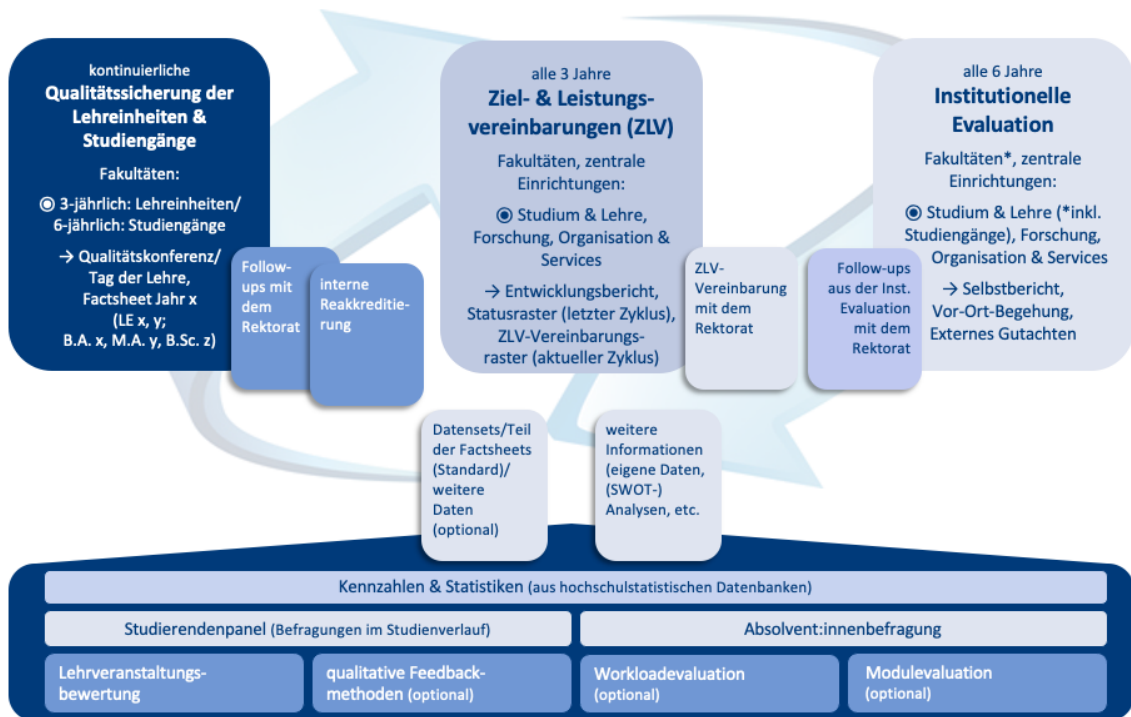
kontinuierliche
Qualitätssicherung der Lehreinheiten & Studiengänge

Fakultäten:

◉ 3-jährlich: Lehreinheiten/ 6-jährlich: Studiengänge

→ Qualitätskonferenz/ Tag der Lehre, Factsheet Jahr x (LE x, y; B.A. x, M.A. y, B.Sc. z)

Follow-ups mit dem Rektorat

interne Reakkreditierung

alle 3 Jahre
Ziel- & Leistungsvereinbarungen (ZLV)

Fakultäten, zentrale Einrichtungen:

◉ Studium & Lehre, Forschung, Organisation & Services

→ Entwicklungsbericht, Statusraster (letzter Zyklus), ZLV-Vereinbarungsraster (aktueller Zyklus)

ZLV-Vereinbarung mit dem Rektorat

Follow-ups aus der Inst. Evaluation mit dem Rektorat

alle 6 Jahre
Institutionelle Evaluation

Fakultäten*, zentrale Einrichtungen:

◉ Studium & Lehre (*inkl. Studiengänge), Forschung, Organisation & Services

→ Selbstbericht, Vor-Ort-Begehung, Externes Gutachten

Datensets/Teil der Factsheets (Standard)/ weitere Daten (optional)

weitere Informationen (eigene Daten, (SWOT-) Analysen, etc.

Kennzahlen & Statistiken (aus hochschulstatistischen Datenbanken)

Studierendenpanel (Befragungen im Studienverlauf)

Absolvent:innenbefragung

Lehrveranstaltungsbewertung

qualitative Feedbackmethoden (optional)

Workloadevaluation (optional)

Modulevaluation (optional)